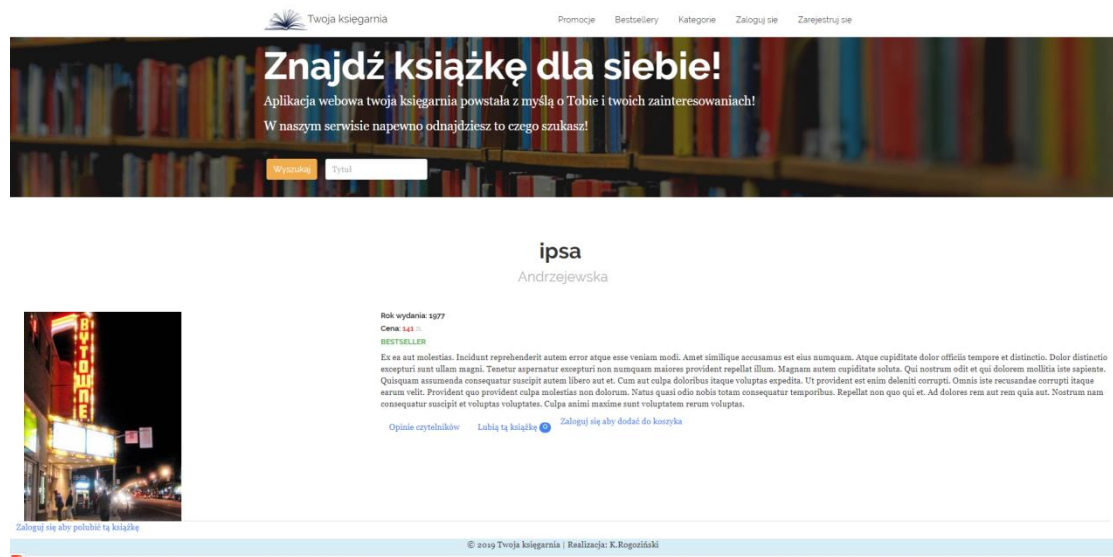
Twoja księgarnia

Promocje Bestsellery Kategorie Zaloguj sie Zarejestruj sie

Znajdź książkę dla siebie!

Aplikacja webowa twoja księgarnia powstała z myślą o Tobie i twoich zainteresowaniach!

W naszym serwisie napewno odnajdziesz to czego szukasz!

Wyszukaj Tytuł

ipsa

Andrzejewska

Rok wydania: 1977

Cena: 141 zł

BESTSELLER

Ex ea aut molestias. Incidunt reprehenderit autem error atque esse veniam modi. Amet similique accusamus est eius numquam. Atque cupiditate dolor officiis tempore et distinctio. Dolor distinctio excepturi sunt ullam magni. Tenetur aspernatur excepturi non numquam maiores provident repellat illum. Magnam autem cupiditate soluta. Qui nostrum odit et qui dolorem mollitia iste sapiente. Quisquam assumenda consequatur suscipit autem libero aut et. Cum aut culpa doloribus itaque voluptas expedita. Ut provident est enim deleniti corrupti. Omnis iste recusandae corrupti itaque earum velit. Provident quo provident culpa molestias non dolorum. Natus quasi odio nobis totam consequatur temporibus. Repellat non quo qui et. Ad dolores rem aut rem quia aut. Nostrum nam consequatur suscipit et voluptas voluptates. Culpa animi maxime sunt voluptatem rerum voluptas.

Opinie czytelników Lubią tą książkę 0 Zaloguj się aby dodać do koszyka

Zaloguj się aby polubić tą książkę

© 2019 Twoja księgarnia | Realizacja: K.Rogoziński